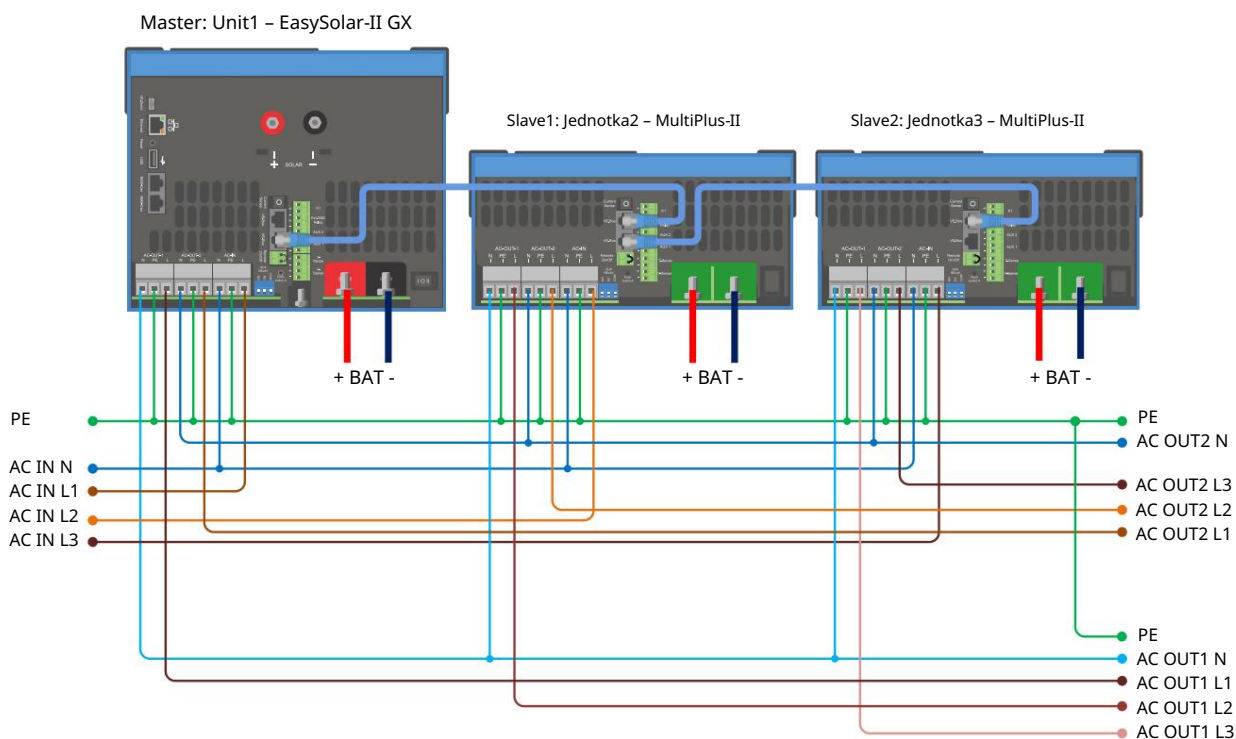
Master: Unit1 – EasySolar-II GX

Slave1: Jednotka2 – MultiPlus-II

Slave2: Jednotka3 – MultiPlus-II

+ BAT -

+ BAT -

+ BAT -

PE

AC IN N

AC IN L1

AC IN L2

AC IN L3

PE

AC OUT2 N

AC OUT2 L3

AC OUT2 L2

AC OUT2 L1

PE

AC OUT1 N

AC OUT1 L1

AC OUT1 L2

AC OUT1 L3